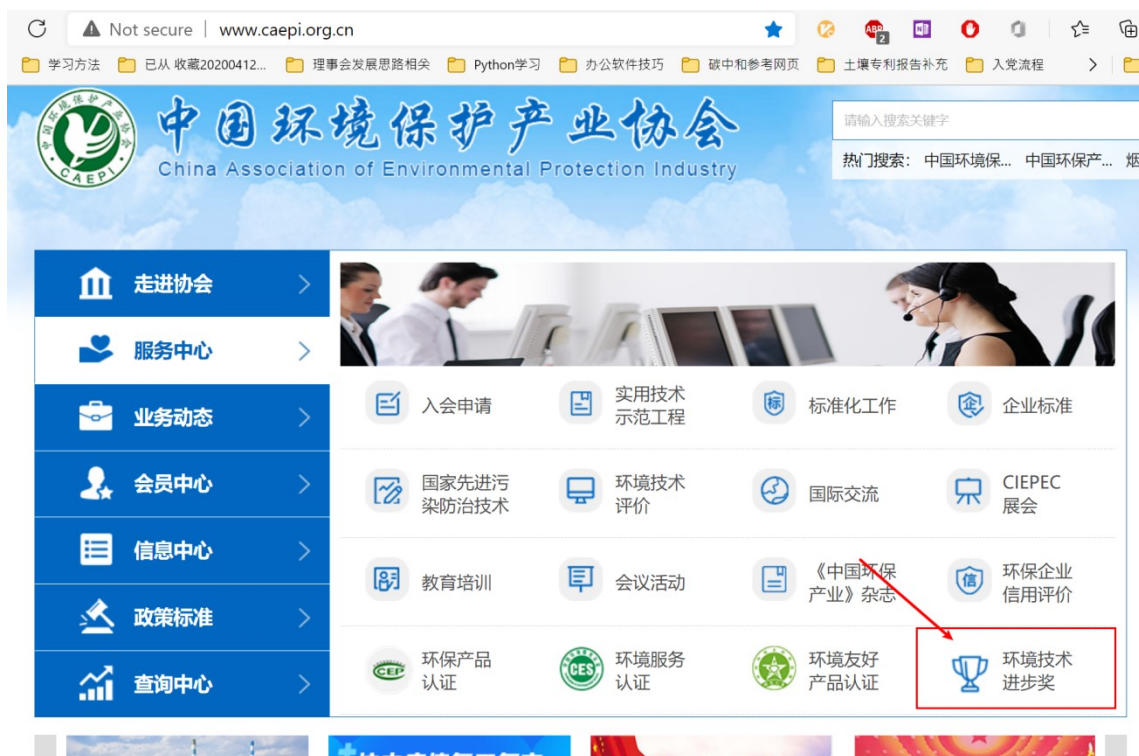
Not secure | www.caepi.org.cn

学习方法　已从 收藏20200412...　理事会发展思路相关　Python学习　办公软件技巧　碳中和参考网页　土壤专利报告补充　入党流程

中国环境保护产业协会
China Association of Environmental Protection Industry
CAEPI

请输入搜索关键字
热门搜索：中国环境保... 中国环保产...

走进协会
服务中心
业务动态
会员中心
信息中心
政策标准
查询中心

| 入会申请 | 实用技术示范工程 | 标准化工作 | 企业标准 |
|---|---|---|---|
| 国家先进污染防治技术 | 环境技术评价 | 国际交流 | CIEPEC展会 |
| 教育培训 | 会议活动 | 《中国环保产业》杂志 | 环保企业信用评价 |
| 环保产品认证 | 环境服务认证 | 环境友好产品认证 | 环境技术进步奖 |

CEP
CES